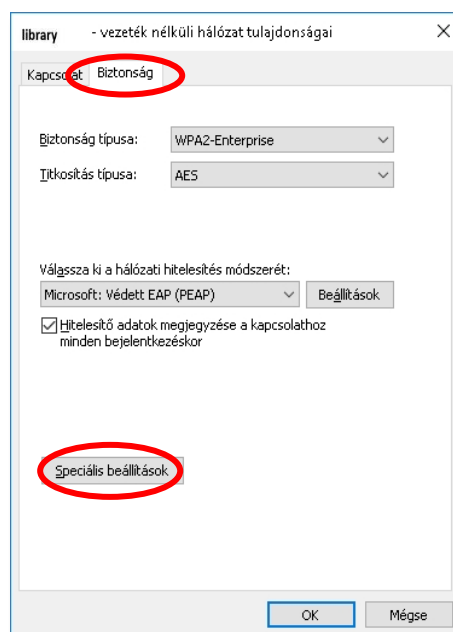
library - vezeték nélküli hálózat tulajdonságai ×

Kapcsolat Biztonság

Biztonság típusa: WPA2-Enterprise

Titkosítás típusa: AES

Válassza ki a hálózati hitelesítés módszerét:

Microsoft: Védett EAP (PEAP) Beállítások

Hitelesítő adatok megjegyzése a kapcsolathoz minden bejelentkezéskor

Speciális beállítások

OK Mégse